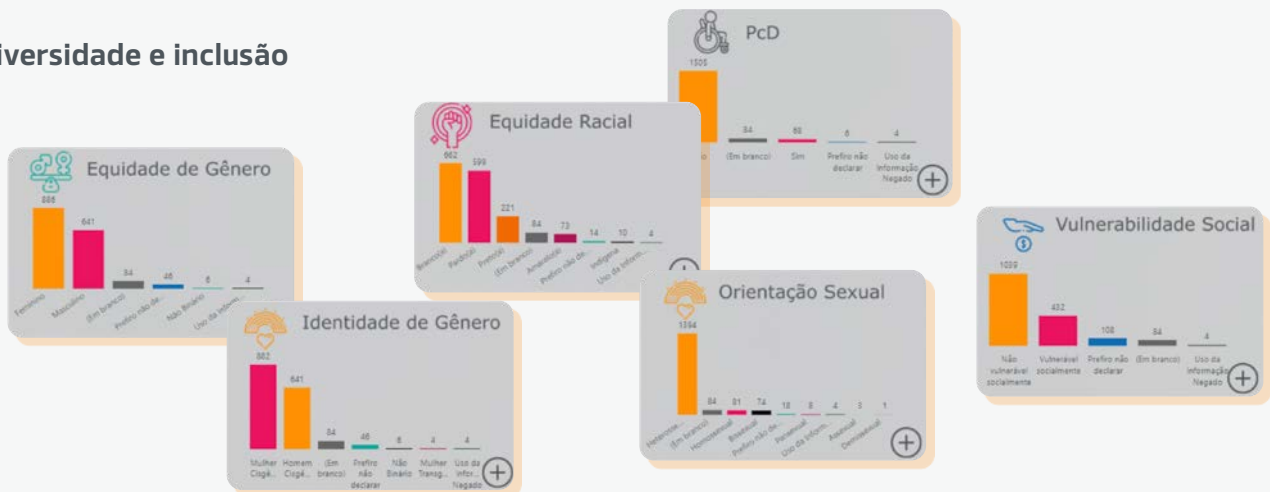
iversidade e inclusão

Equidade de Gênero

885 Feminino
641 Masculino
84 (Em branco)
46 Prefiro não de...
6 Não Binário
4 Uso da inform...

Equidade Racial

862 Branco(a)
599 Pardo(a)
221 Preto(a)
84 (Em branco)
73 Amarelo(a)
14 Prefiro não de...
10 Indígena
4 Uso da inform...

PcD

1505 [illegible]o
84 (Em branco)
88 Sim
6 Prefiro não declarar
4 Uso da Informação Negado

Identidade de Gênero

862 Mulher Cisgê...
641 Homem Cisgê...
84 (Em branco)
46 Prefiro não declarar
6 Não Binário
4 Mulher Transg...
4 Uso da Infor... Negado

Orientação Sexual

1394 Heterosse...
84 (Em branco)
81 Homossexual
74 Bissexual
18 Prefiro não de...
8 Pansexual
4 Uso da inform...
3 Assexual
1 Demissexual

Vulnerabilidade Social

1039 Não vulnerável socialmente
432 Vulnerável socialmente
108 Prefiro não declarar
84 (Em branco)
4 Uso da informação Negado